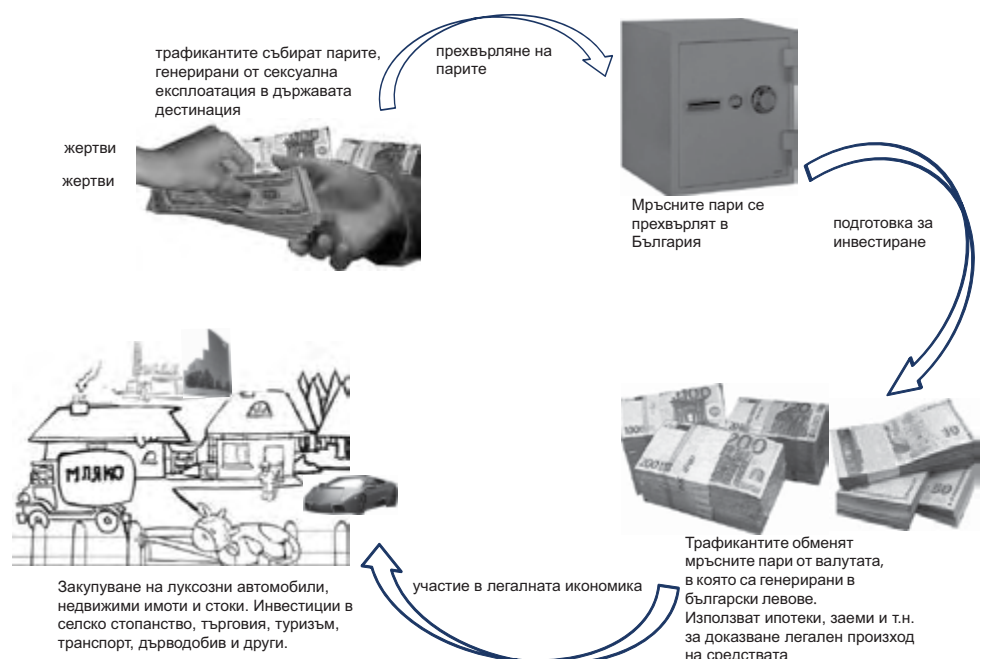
трафикантите събират парите, генерирани от сексуална експлоатация в държавата дестинация

прехвърляне на парите

жертви

жертви

Мръсните пари се прехвърлят в България

подготовка за инвестиране

МЛЯКО

Закупуване на луксозни автомобили, недвижими имоти и стоки. Инвестиции в селско стопанство, търговия, туризъм, транспорт, дърводобив и други.

участие в легалната икономика

Трафикантите обменят мръсните пари от валутата, в която са генерирани в български левове. Използват ипотеки, заеми и т.н. за доказване легален произход на средствата